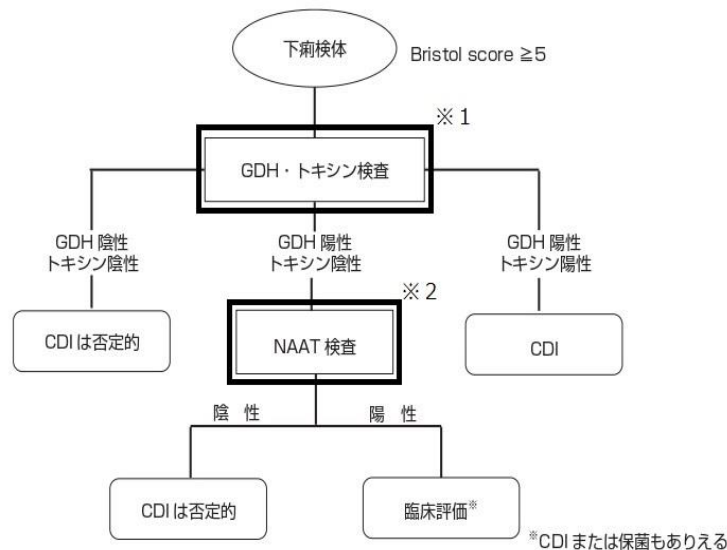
下痢検体

Bristol score ≧5

※1

GDH・トキシン検査

GDH 陰性
トキシン陰性

GDH 陽性
トキシン陰性

GDH 陽性
トキシン陽性

※2

CDIは否定的

NAAT 検査

CDI

陰 性

陽 性

CDIは否定的

臨床評価※

※CDIまたは保菌もありえる